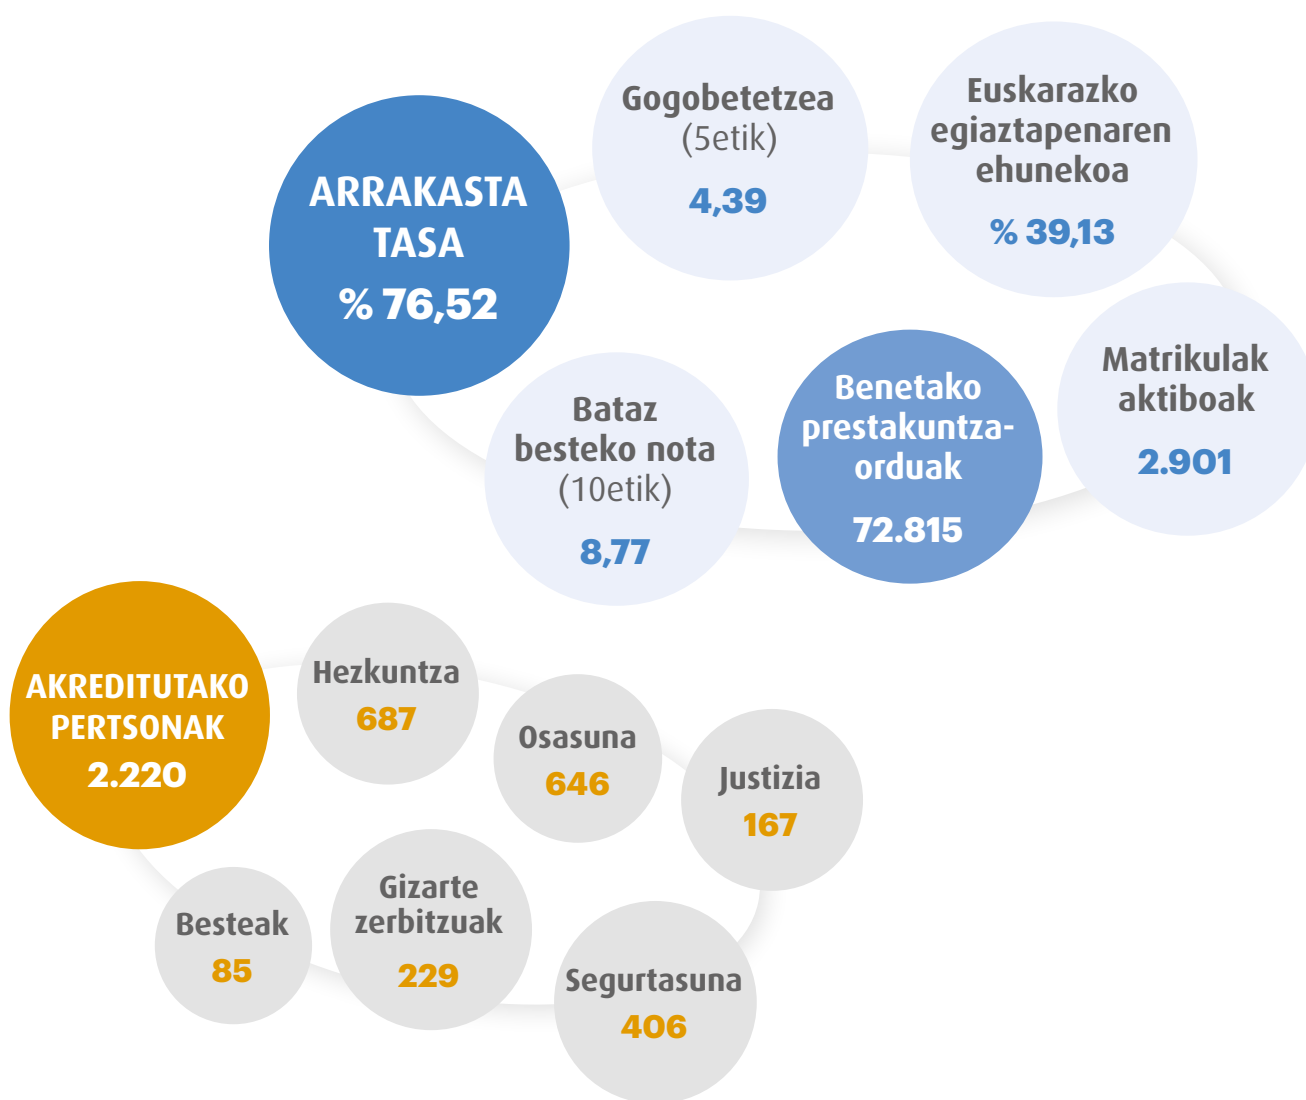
ARRAKASTA TASA
% 76,52

Gogobetetzea
(5etik)
4,39

Euskarazko egiaztapenaren ehunekoa
% 39,13

Matrikulak aktiboak
2.901

Benetako prestakuntza-orduak
72.815

Bataz besteko nota
(10etik)
8,77

AKREDITUTAKO PERTSONAK
2.220

Hezkuntza
687

Osasuna
646

Justizia
167

Besteak
85

Gizarte zerbitzuak
229

Segurtasuna
406